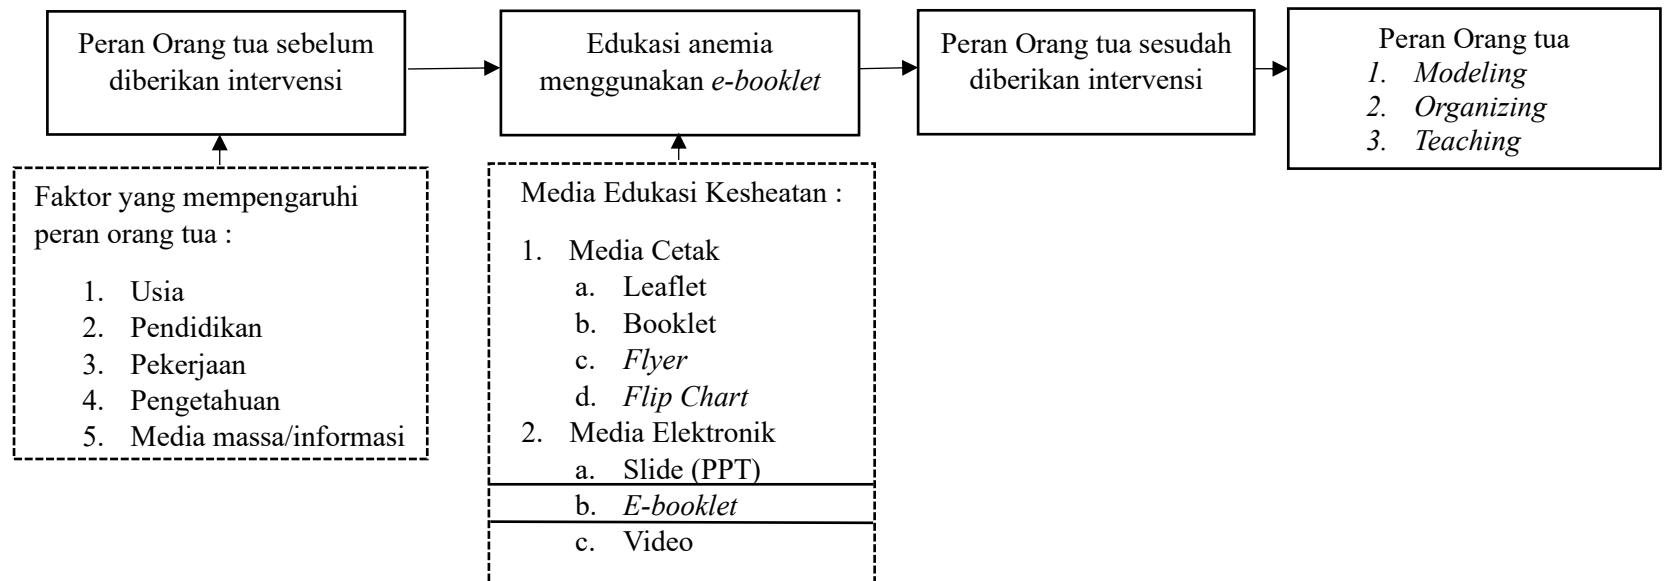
Peran Orang tua sebelum diberikan intervensi

Edukasi anemia menggunakan *e-booklet*

Peran Orang tua sesudah diberikan intervensi

Peran Orang tua
1. *Modeling*
2. *Organizing*
3. *Teaching*

Faktor yang mempengaruhi peran orang tua :

1. Usia
2. Pendidikan
3. Pekerjaan
4. Pengetahuan
5. Media massa/informasi

Media Edukasi Kesheatan :

1. Media Cetak
a. Leaflet
b. Booklet
c. *Flyer*
d. *Flip Chart*
2. Media Elektronik
a. Slide (PPT)
b. *E-booklet*
c. Video